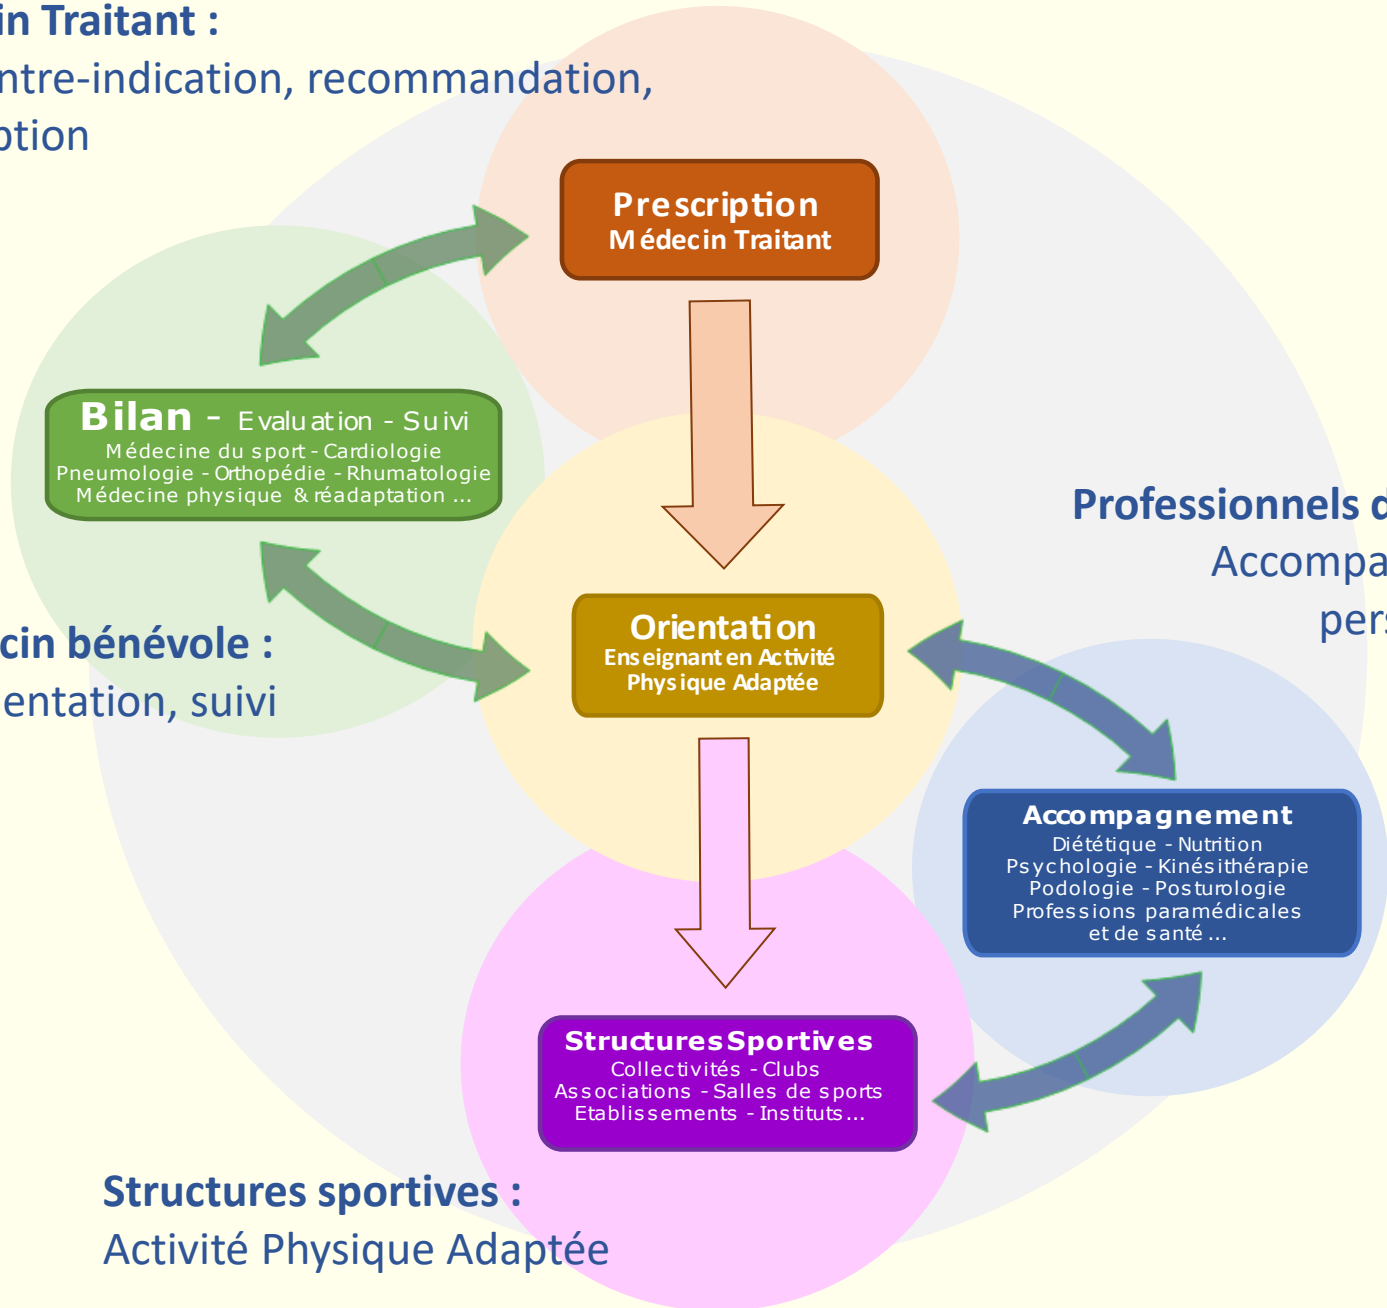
in Traitant :
ntre-indication, recommandation,
ption

Prescription
Médecin Traitant

Bilan - Evaluation - Suivi
Médecine du sport - Cardiologie
Pneumologie - Orthopédie - Rhumatologie
Médecine physique & réadaptation ...

Professionnels d
Accompa
pers

cin bénévole :
entation, suivi

Orientation
Enseignant en Activité Physique Adaptée

Accompagnement
Diététique - Nutrition
Psychologie - Kinésithérapie
Podologie - Posturologie
Professions paramédicales et de santé ...

Structures Sportives
Collectivités - Clubs
Associations - Salles de sports
Etablissements - Instituts ...

Structures sportives :
Activité Physique Adaptée